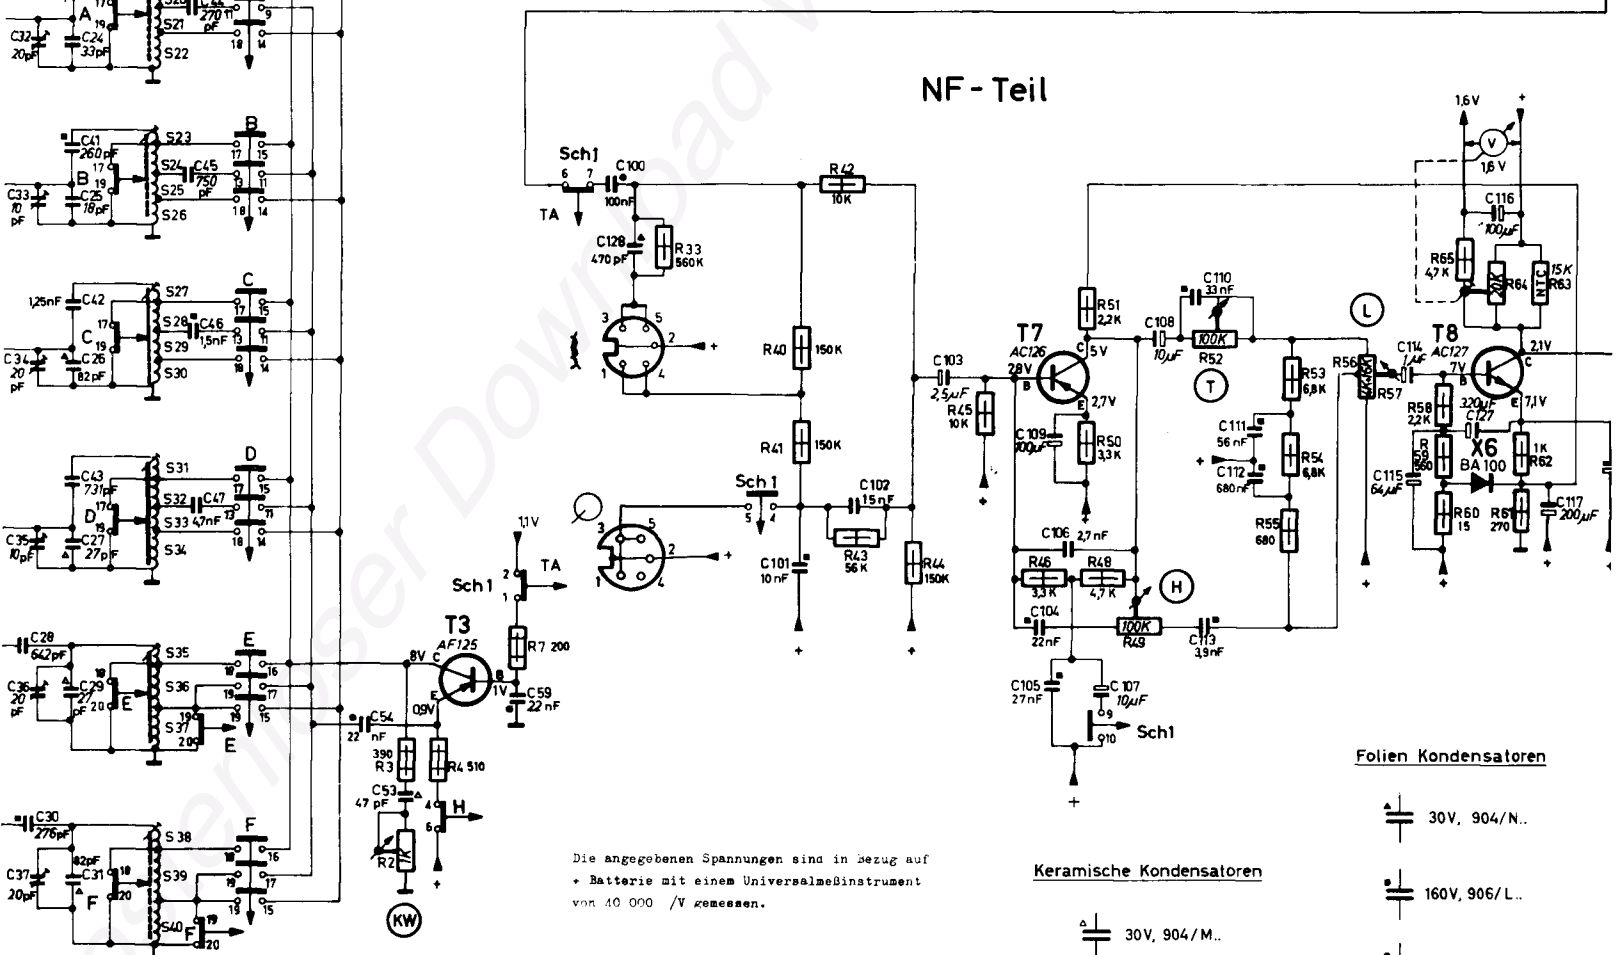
NF - Teil

A
C32 20pF
C24 33pF
S21
S22
270 pF
B
C41 260pF
S23
S24
C45 750 pF
S25
C33 10 pF
C25 18pF
S26
C
1,25nF C42
S27
S28
C46 1,5nF
S29
C34 20 pF
C26 82pF
S30
D
C43 731pF
S31
S32
C47 4,7nF
S33
C35 10pF
C27 27pF
S34
E
C28 642pF
S35
C36 20 pF
C29 27 pF
S36
S37
E
C30 276pF
S38
F
C37 20pF
82pF C31
F
S39
S40
F

Sch1
TA
C100 100nF
R42 10K
C128 470pF
R33 560K
R40 150K
R41 150K
Sch1
C102 15nF
R43 56K
C101 10nF
R44 150K
1,1V
TA
Sch1
R7 200
C59 22nF
T3 AF125
8V
1V
0,9V
C54 22 nF
390 R3
R4 510
C53 47pF
R2
H
KW

T7 AC126
C103 2,5µF
2,8V
5V
2,7V
R45 10K
R51 2,2K
C109 100µF
R50 3,3K
C106 2,7nF
R46 3,3K
R48 4,7K
H
C104 22nF
R49 100K
C113 3,9nF
C105 27nF
C107 10µF
Sch1
C110 33nF
C108 10µF
R52 100K
T
R53 6,8K
C111 56nF
C112 680nF
R54 6,8K
R55 680
L
R56
R57
C114 1µF
T8 AC127
7V
2,1V
7,1V
1,6V
V
1,6V
C116 100µF
R65 4,7K
R64
15K R63 NTC
R58 2,2K
C127 320µF
R59 560
X6 BA100
1K R62
C115 64µF
R60 15
R61 270
C117 200µF

Die angegebenen Spannungen sind in Bezug auf + Batterie mit einem Universalmeßinstrument von 40 000 /V gemessen.

Keramische Kondensatoren
30V, 904/M..

Folien Kondensatoren
30V, 904/N..
160V, 906/L..